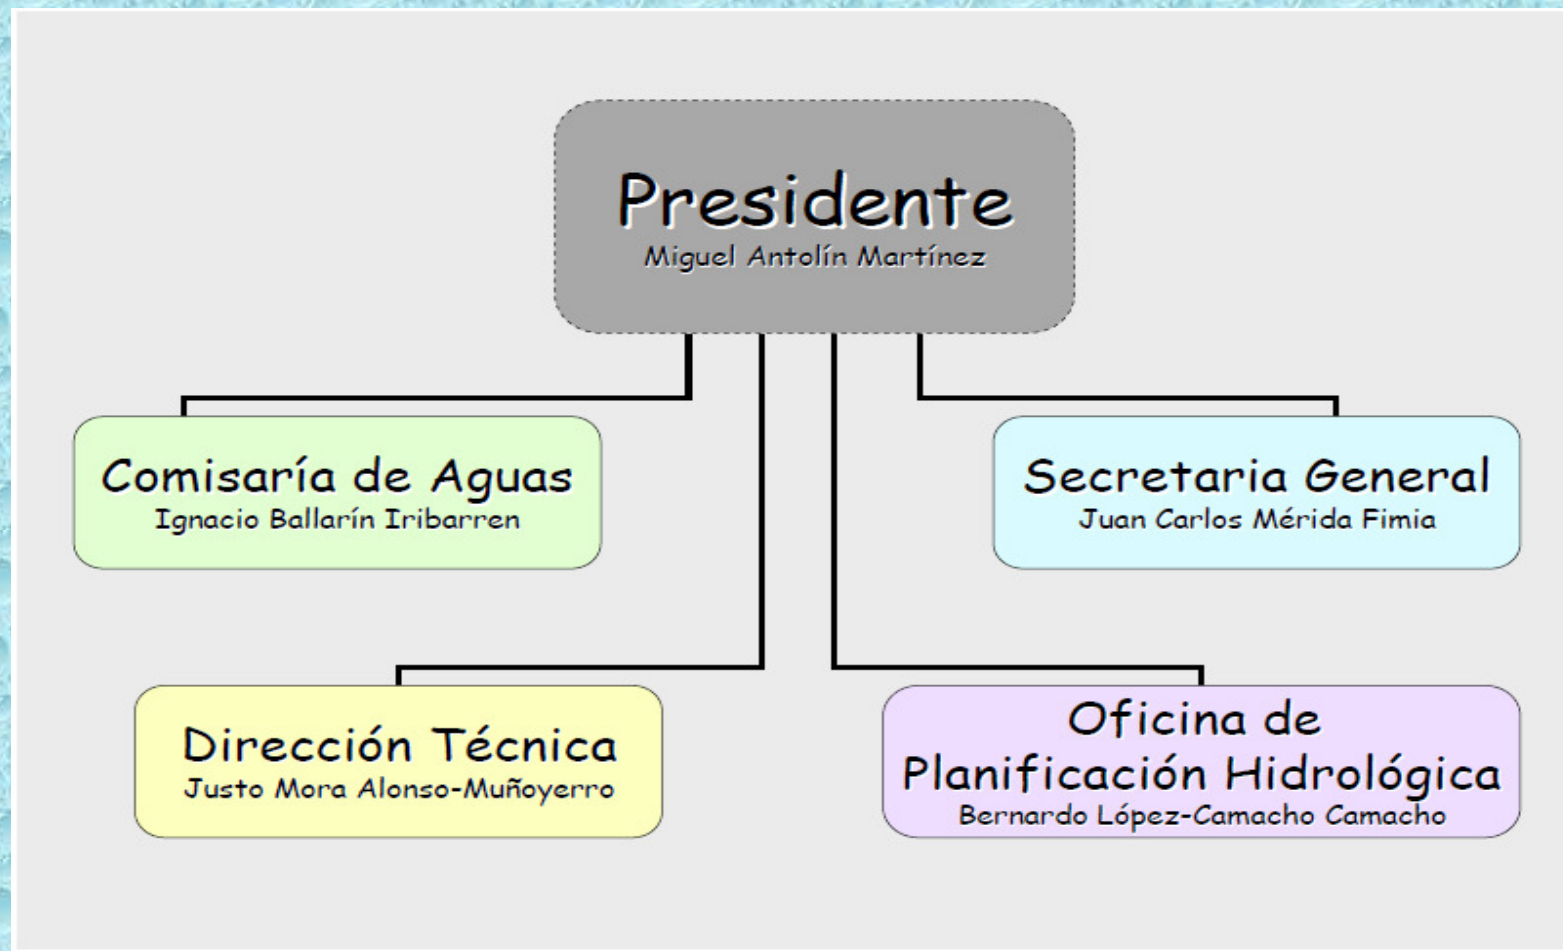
Presidente
Miguel Antolín Martínez

Comisaría de Aguas
Ignacio Ballarín Iribarren

Secretaria General
Juan Carlos Mérida Fimia

Dirección Técnica
Justo Mora Alonso-Muñoyerro

Oficina de Planificación Hidrológica
Bernardo López-Camacho Camacho